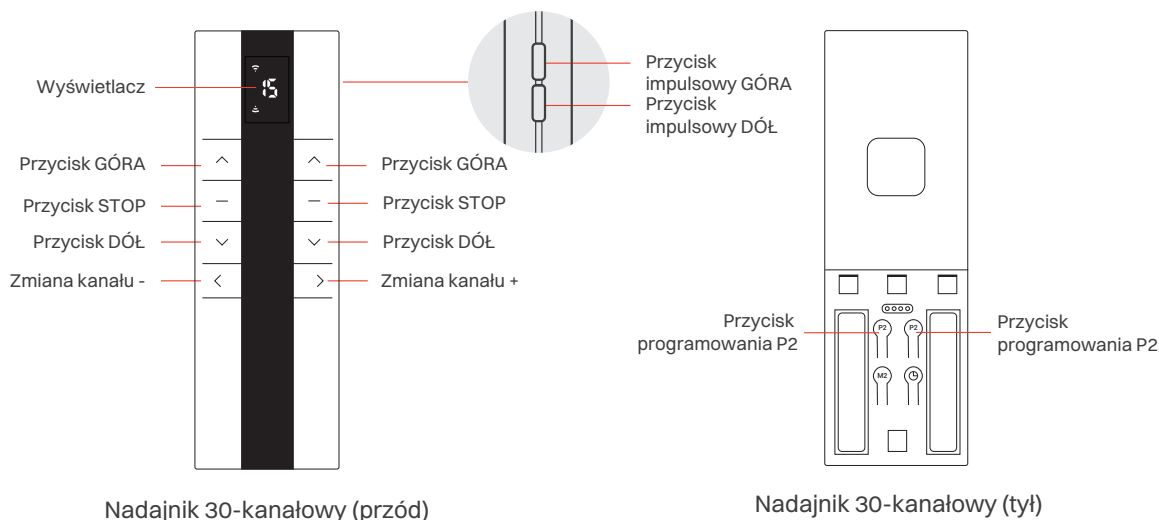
Wyświetlacz

15

Przycisk impulsowy GÓRA

Przycisk impulsowy DÓŁ

Przycisk GÓRA

Przycisk GÓRA

Przycisk STOP

Przycisk STOP

Przycisk DÓŁ

Przycisk DÓŁ

Zmiana kanału -

Zmiana kanału +

Przycisk programowania P2

Przycisk programowania P2

P2

P2

M2

Nadajnik 30-kanałowy (przód)

Nadajnik 30-kanałowy (tył)